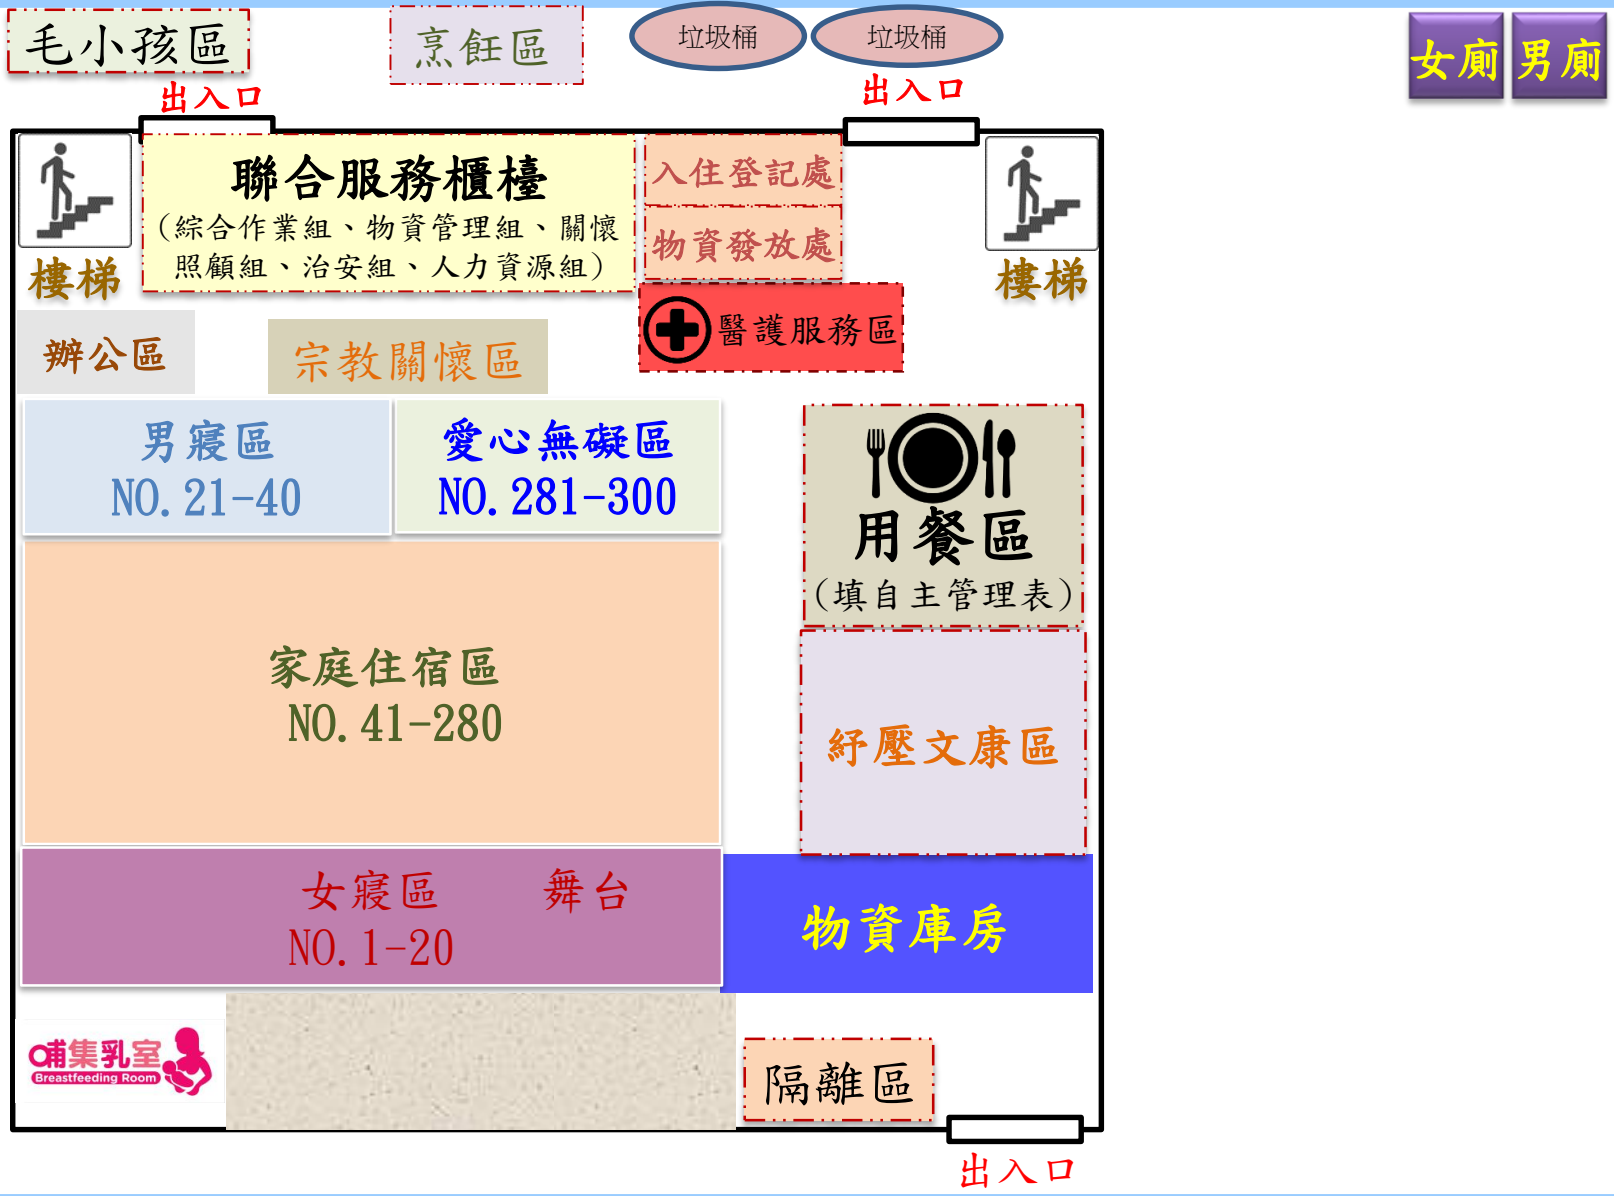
毛小孩區

烹飪區

垃圾桶

垃圾桶

女廁 男廁

出入口

出入口

聯合服務櫃檯
（綜合作業組、物資管理組、關懷照顧組、治安組、人力資源組）

入住登記處

物資發放處

樓梯

樓梯

醫護服務區

辦公區

宗教關懷區

男寢區
NO.21-40

愛心無礙區
NO.281-300

用餐區
（填自主管理表）

家庭住宿區
NO.41-280

紓壓文康區

女寢區
NO.1-20

舞台

物資庫房

哺集乳室
Breastfeeding Room

隔離區

出入口